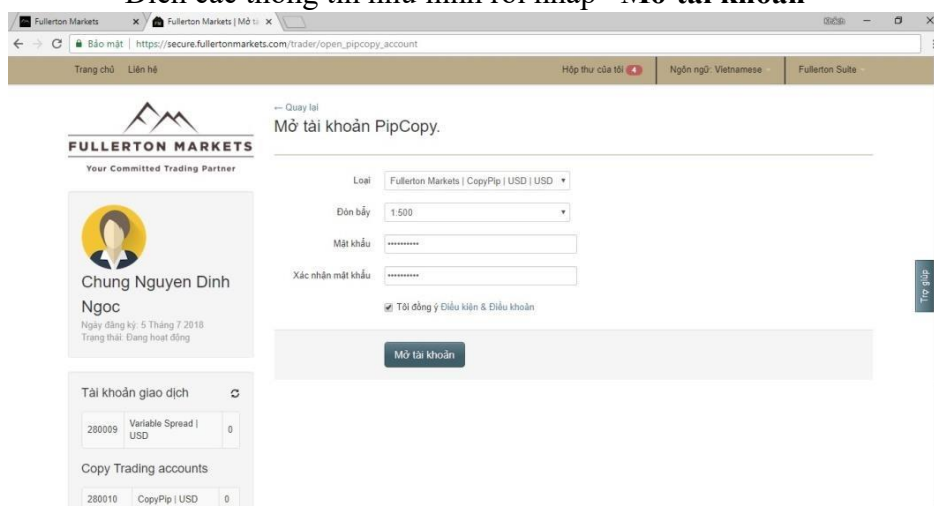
Điền các thông tin như hình rồi nhấp "Mở tài khoản"

Fullerton Markets
Fullerton Markets | Mở tà
Bảo mật | https://secure.fullertonmarkets.com/trader/open_pipcopy_account

Trang chủ Liên hệ
Hộp thư của tôi 4
Ngôn ngữ: Vietnamese
Fullerton Suite

FULLERTON MARKETS
Your Committed Trading Partner

Chung Nguyen Dinh Ngoc
Ngày đăng ký: 5 Tháng 7 2018
Trạng thái: Đang hoạt động

Tài khoản giao dịch

| 280009 | Variable Spread \| USD | 0 |
|---|---|---|

Copy Trading accounts

| 280010 | CopyPip \| USD | 0 |
|---|---|---|

← Quay lại
Mở tài khoản PipCopy.

Loại Fullerton Markets | CopyPip | USD | USD
Đòn bẩy 1:500
Mật khẩu ••••••••••
Xác nhận mật khẩu ••••••••••
Tôi đồng ý Điều kiện & Điều khoản

Mở tài khoản

Trợ giúp